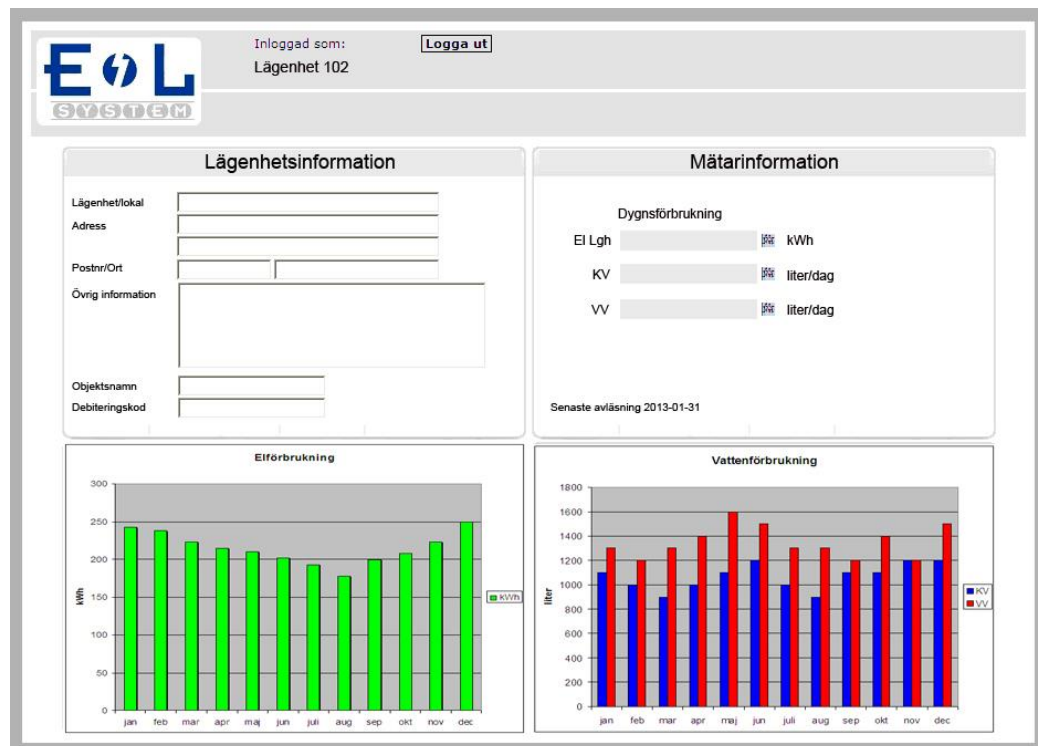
E L
SYSTEM

Inloggad som:
Lägenhet 102

Logga ut

Lägenhetsinformation

Lägenhet/lokal
Adress
Postnr/Ort
Övrig information
Objektsnamn
Debiteringskod

Mätarinformation

Dygnsförbrukning
El Lgh kWh
KV liter/dag
VV liter/dag

Senaste avläsning 2013-01-31

Elförbrukning

300
250
200
150
100
50
0
kWh
jan feb mar apr maj jun juli aug sep okt nov dec
kWh

Vattenförbrukning

1800
1600
1400
1200
1000
800
600
400
200
0
liter
jan feb mar apr maj jun juli aug sep okt nov dec
KV
VV